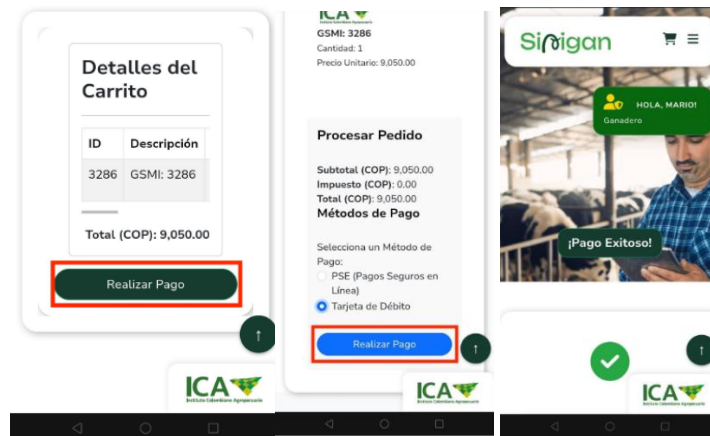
Detalles del Carrito

| ID | Descripción |
|---|---|
| 3286 | GSMI: 3286 |

Total (COP): 9,050.00

Realizar Pago

↑

ICA
Instituto Colombiano Agropecuario

ICA
Instituto Colombiano Agropecuario
GSMI: 3286
Cantidad: 1
Precio Unitario: 9,050.00

Procesar Pedido

Subtotal (COP): 9,050.00
Impuesto (COP): 0.00
Total (COP): 9,050.00

Métodos de Pago

Selecciona un Método de Pago:
PSE (Pagos Seguros en Línea)
Tarjeta de Débito

Realizar Pago

↑

ICA
Instituto Colombiano Agropecuario

Sinigan

HOLA, MARIO!
Ganadero

¡Pago Exitoso!

↑

ICA
Instituto Colombiano Agropecuario